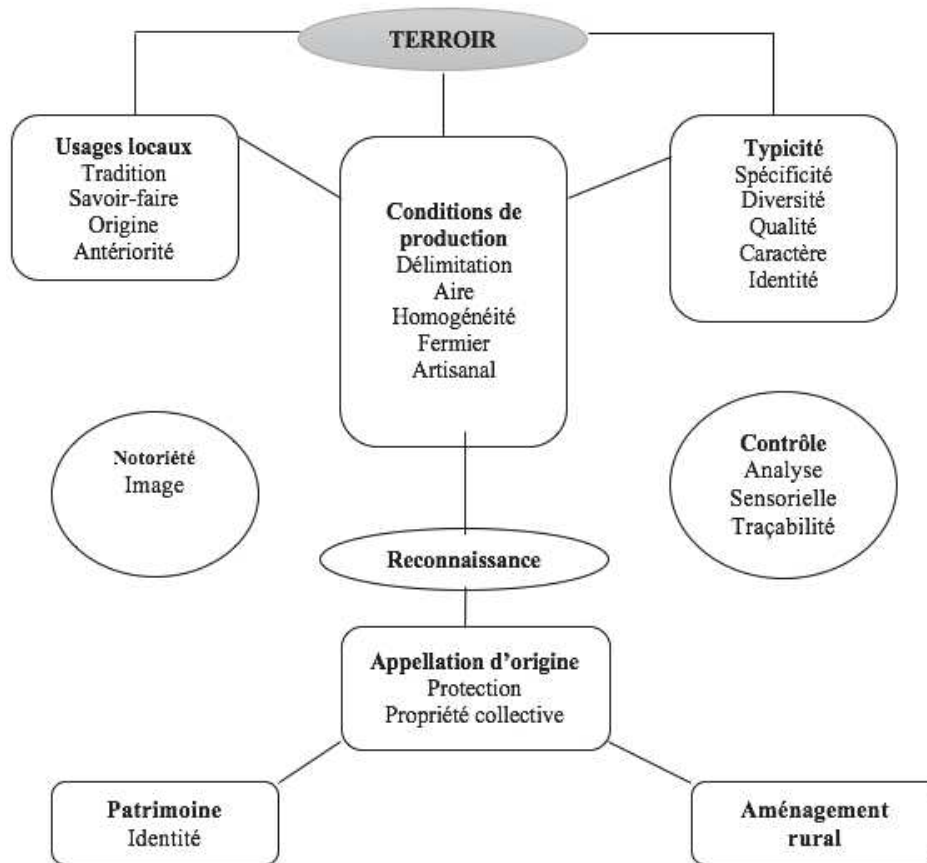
TERROIR

Usages locaux
Tradition
Savoir-faire
Origine
Antériorité

Conditions de production
Délimitation
Aire
Homogénéité
Fermier
Artisanal

Typicité
Spécificité
Diversité
Qualité
Caractère
Identité

Notoriété
Image

Contrôle
Analyse
Sensorielle
Traçabilité

Reconnaissance

Appellation d'origine
Protection
Propriété collective

Patrimoine
Identité

Aménagement rural